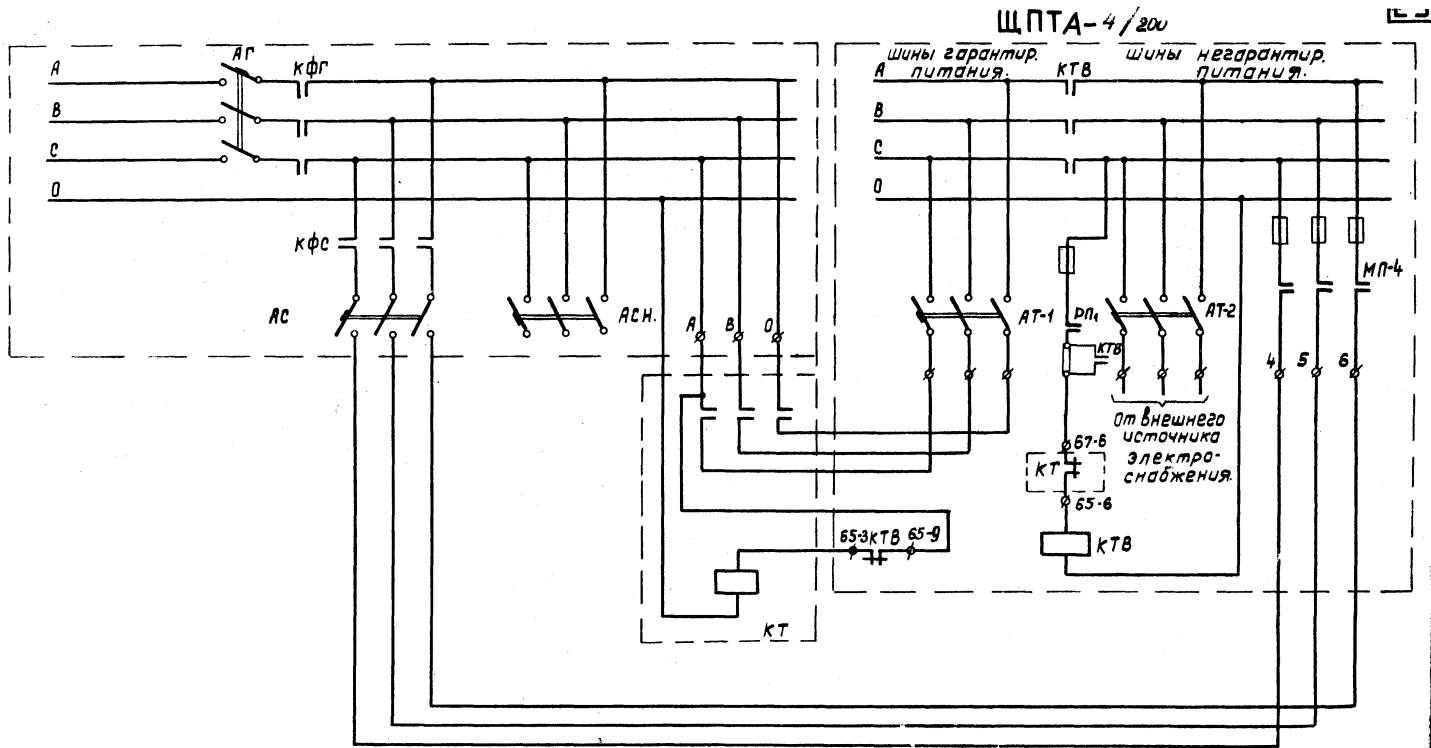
ЩПТА-4/200

A
B
C
0
АГ
КФГ
КФС
АС
АСН.
A B 0
КТ
65-3 КТВ 65-9

Шины гарантир. питания.
Шины негарантир. питания.
A
B
C
0
КТВ
АТ-1
DП1
КТВ
АТ-2
МП-4
4 5 6
От внешнего источника электроснабжения.
67-6
КТ
65-6
КТВ